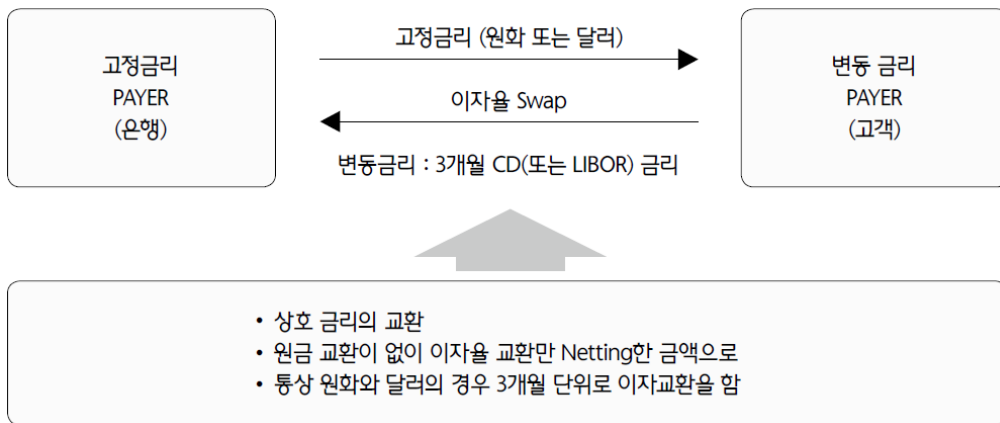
고정금리
PAYER
(은행)

고정금리 (원화 또는 달러)

이자율 Swap

변동금리 : 3개월 CD(또는 LIBOR) 금리

변동 금리
PAYER
(고객)

• 상호 금리의 교환
• 원금 교환이 없이 이자율 교환만 Netting한 금액으로
• 통상 원화와 달러의 경우 3개월 단위로 이자교환을 함